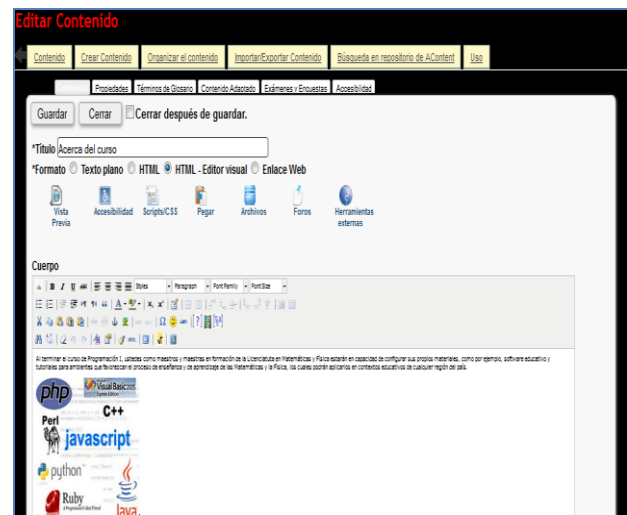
Editar Contenido

Contenido | Crear Contenido | Organizar el contenido | Importar/Exportar Contenido | Búsqueda en repositorio de AContent | Uso

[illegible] | Propiedades | Términos de Glosario | Contenido Adaptado | Exámenes y Encuestas | Accesibilidad

Guardar | Cerrar | Cerrar después de guardar.

*Título Acerca del curso

*Formato Texto plano HTML HTML - Editor visual Enlace Web

Vista Previa | Accesibilidad | Scripts/CSS | Pegar | Archivos | Foros | Herramientas externas

Cuerpo

Styles | Paragraph | Font Family | Font Size

Al terminar el curso de Programación I, ustedes como maestros y maestras en formación de la Licenciatura en Matemáticas y Física estarán en capacidad de configurar sus propios materiales, como por ejemplo, software educativo y tutoriales para ambientes que favorezcan el proceso de enseñanza y de aprendizaje de las Matemáticas y la Física, los cuales podrán aplicarlos en contextos educativos de cualquier región del país.

php
Visual Basic 2008
C++
Perl
javascript
python
Ruby
Java